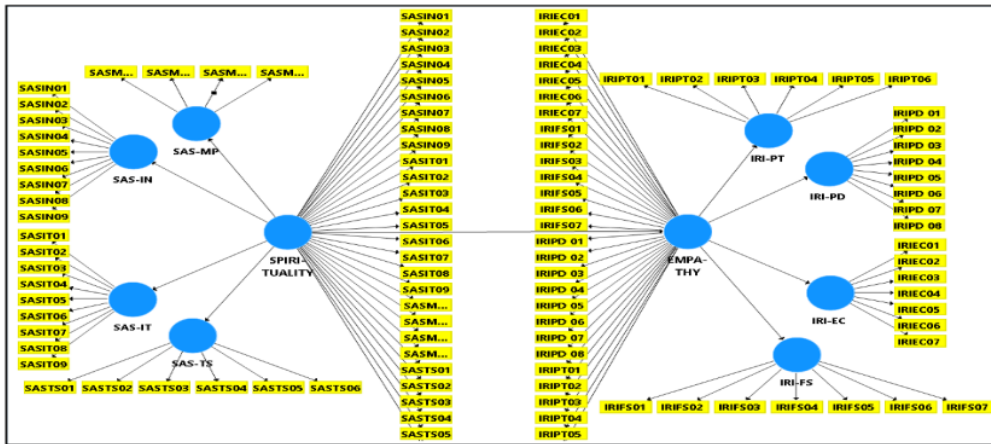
SASM... SASM... SASM... SASM...

SAS-MP

SASIN01
SASIN02
SASIN03
SASIN04
SASIN05
SASIN06
SASIN07
SASIN08
SASIN09

SAS-IN

SASIT01
SASIT02
SASIT03
SASIT04
SASIT05
SASIT06
SASIT07
SASIT08
SASIT09

SAS-IT

SAS-TS

SASTS01 SASTS02 SASTS03 SASTS04 SASTS05 SASTS06

SPIRI-TUALITY

SASIN01
SASIN02
SASIN03
SASIN04
SASIN05
SASIN06
SASIN07
SASIN08
SASIN09
SASIT01
SASIT02
SASIT03
SASIT04
SASIT05
SASIT06
SASIT07
SASIT08
SASIT09
SASM...
SASM...
SASM...
SASM...
SASTS01
SASTS02
SASTS03
SASTS04
SASTS05

IRIEC01
IRIEC02
IRIEC03
IRIEC04
IRIEC05
IRIEC06
IRIEC07
IRIFS01
IRIFS02
IRIFS03
IRIFS04
IRIFS05
IRIFS06
IRIFS07
IRIPD 01
IRIPD 02
IRIPD 03
IRIPD 04
IRIPD 05
IRIPD 06
IRIPD 07
IRIPD 08
IRIPT01
IRIPT02
IRIPT03
IRIPT04
IRIPT05

EMPA-THY

IRIPT01 IRIPT02 IRIPT03 IRIPT04 IRIPT05 IRIPT06

IRI-PT

IRI-PD

IRIPD 01
IRIPD 02
IRIPD 03
IRIPD 04
IRIPD 05
IRIPD 06
IRIPD 07
IRIPD 08

IRI-EC

IRIEC01
IRIEC02
IRIEC03
IRIEC04
IRIEC05
IRIEC06
IRIEC07

IRI-FS

IRIFS01 IRIFS02 IRIFS03 IRIFS04 IRIFS05 IRIFS06 IRIFS07